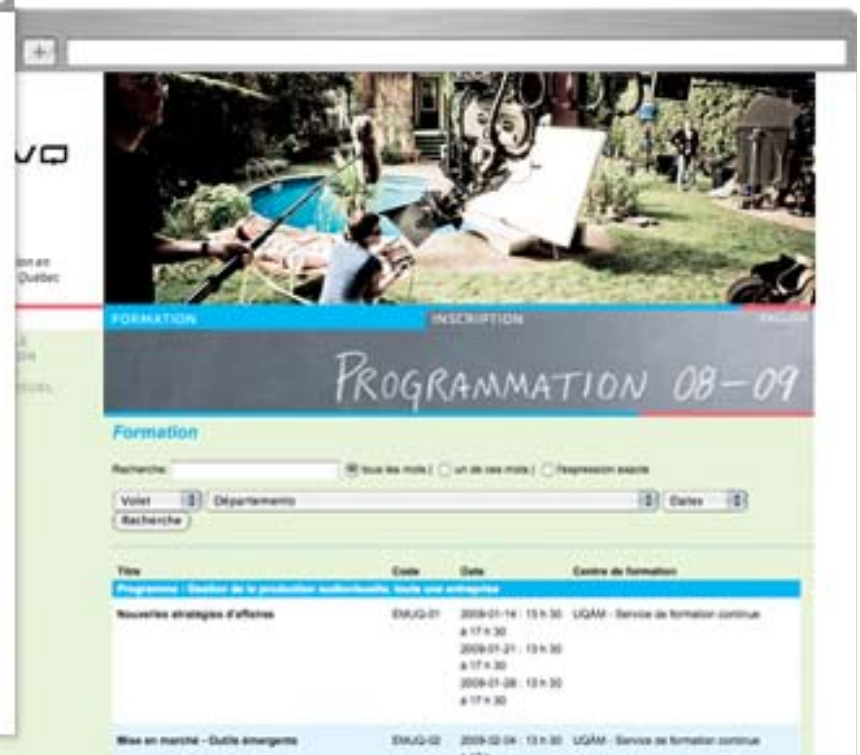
+

VQ

on en
Québec

FORMATION
INSCRIPTION
ENGLISH

PROGRAMMATION 08–09

Formation

Recherche: tous les mots | un de ces mots | l'expression exacte

Volet
Départements
Dates
Recherche

| Titre | Code | Date | Centre de formation |
|---|---|---|---|
| Programme : Gestion de la production audiovisuelle, toute une entreprise | | | |
| Nouvelles stratégies d'affaires | EMUQ-01 | 2009-01-14 : 13 h 30 à 17 h 30 2009-01-21 : 13 h 30 à 17 h 30 2009-01-28 : 13 h 30 à 17 h 30 | UQÀM - Service de formation continue |
| Mise en marché - Outils émergents | EMUQ-02 | 2009-02-04 : 13 h 30 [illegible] | UQÀM - Service de formation continue |